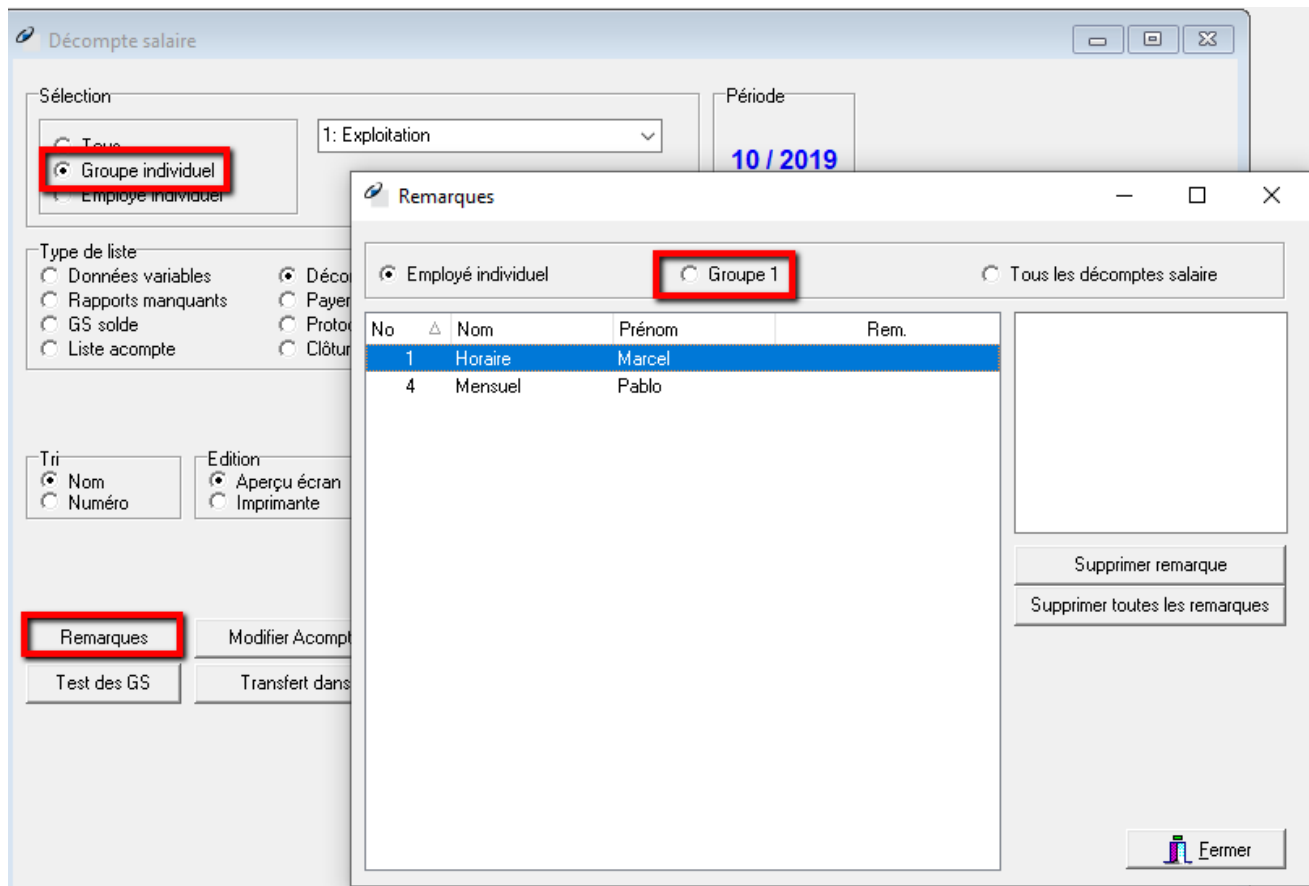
Décompte salaire

Sélection

Tous

Groupe individuel

Employé individuel

1: Exploitation

Période

10 / 2019

Type de liste

Données variables

Rapports manquants

GS solde

Liste acompte

Décom

Payer

Protoc

Clôtur

Tri

Nom

Numéro

Edition

Aperçu écran

Imprimante

Remarques

Modifier Acompt

Test des GS

Transfert dans

Remarques

Employé individuel

Groupe 1

Tous les décomptes salaire

| No | Nom | Prénom | Rem. |
|---|---|---|---|
| 1 | Horaire | Marcel | |
| 4 | Mensuel | Pablo | |

Supprimer remarque

Supprimer toutes les remarques

Fermer